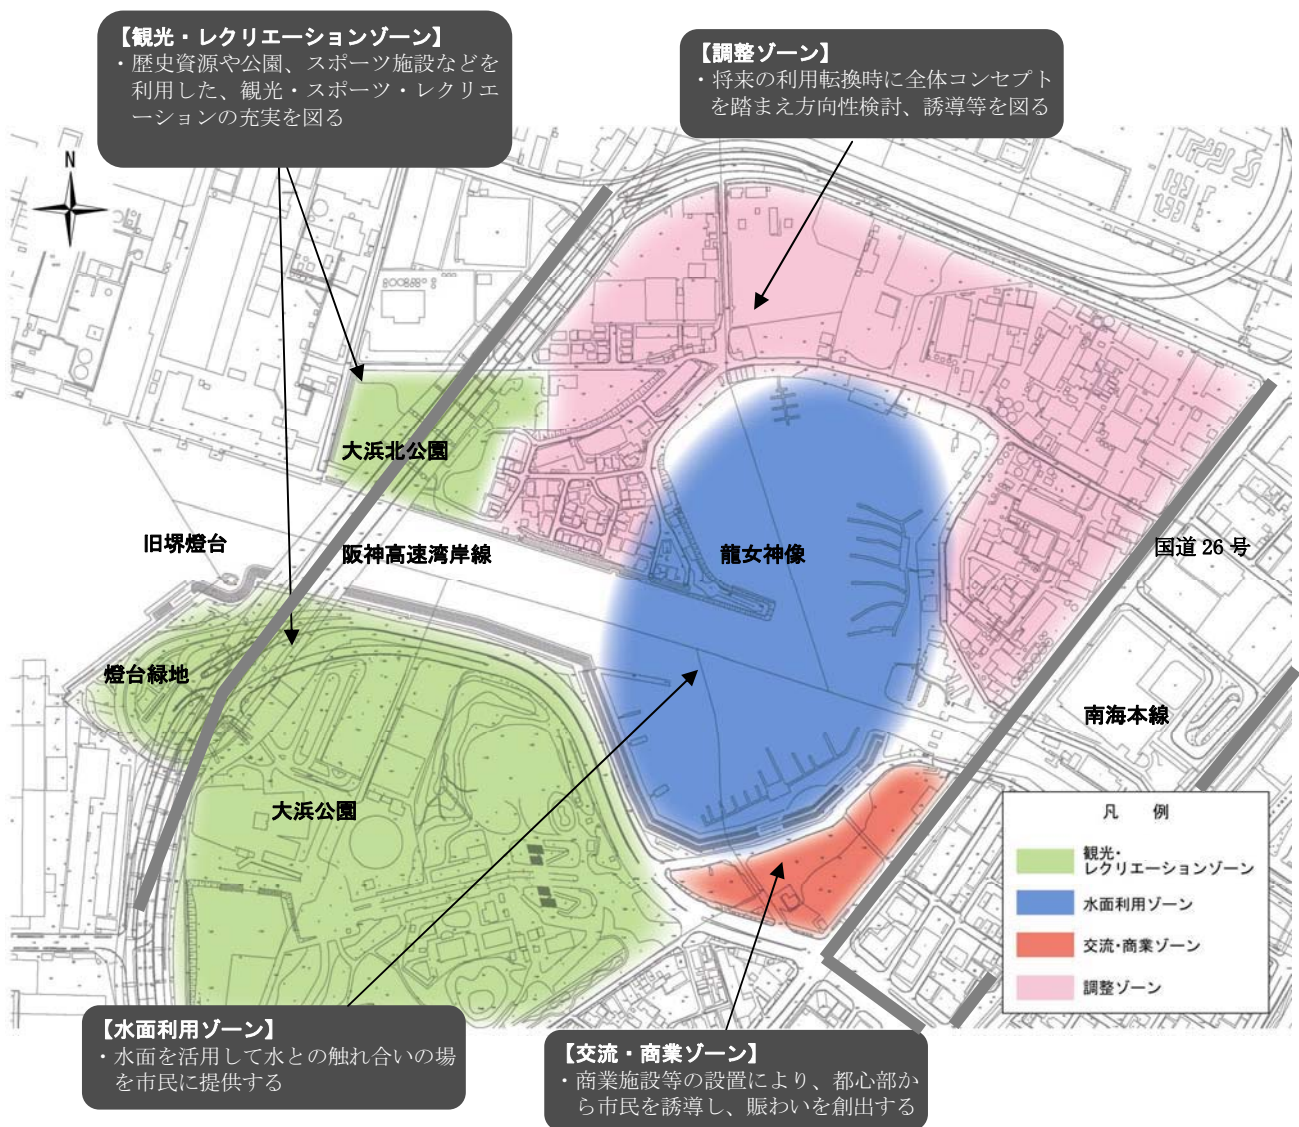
【観光・レクリエーションゾーン】
・歴史資源や公園、スポーツ施設などを利用した、観光・スポーツ・レクリエーションの充実を図る

【調整ゾーン】
・将来の利用転換時に全体コンセプトを踏まえ方向性検討、誘導等を図る

N

大浜北公園

旧堺燈台

阪神高速湾岸線

龍女神像

国道 26 号

燈台緑地

南海本線

大浜公園

凡例

観光・レクリエーションゾーン

水面利用ゾーン

交流・商業ゾーン

調整ゾーン

【水面利用ゾーン】
・水面を活用して水との触れ合いの場を市民に提供する

【交流・商業ゾーン】
・商業施設等の設置により、都心部から市民を誘導し、賑わいを創出する